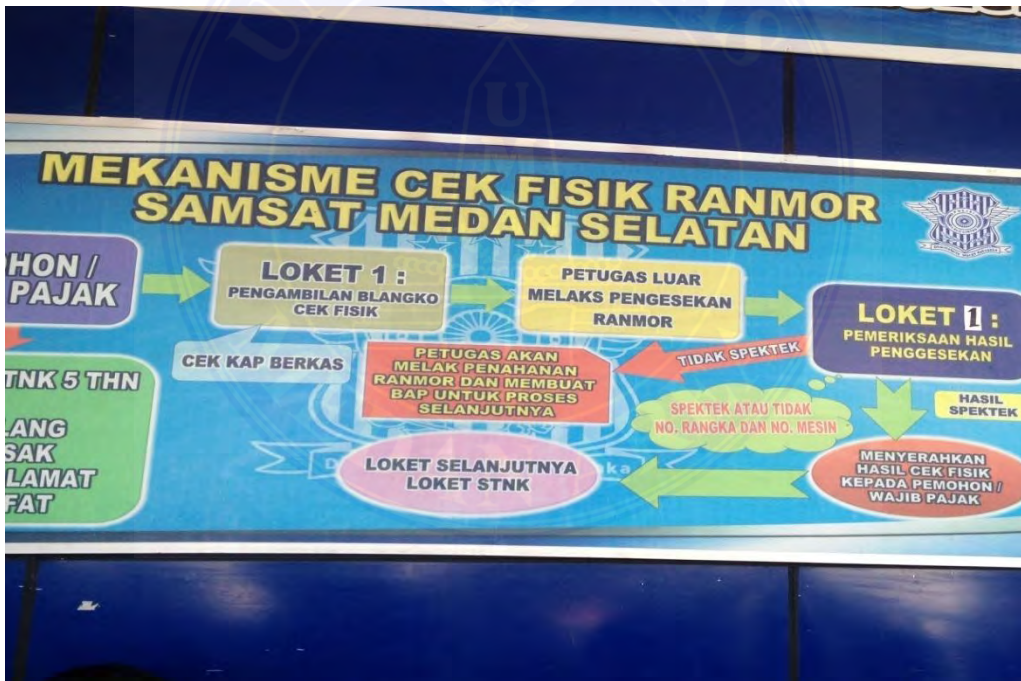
MEKANISME CEK FISIK RANMOR
SAMSAT MEDAN SELATAN

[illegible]HON /
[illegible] PAJAK

LOKET 1 :
PENGAMBILAN BLANGKO CEK FISIK

PETUGAS LUAR
MELAKS PENGESEKAN RANMOR

LOKET 1 :
PEMERIKSAAN HASIL PENGGESEKAN

CEK KAP BERKAS

PETUGAS AKAN MELAK PENAHANAN RANMOR DAN MEMBUAT BAP UNTUK PROSES SELANJUTNYA

TIDAK SPEKTEK

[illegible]TNK 5 THN

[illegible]LANG
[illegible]SAK
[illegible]LAMAT
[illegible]FAT

SPEKTEK ATAU TIDAK
NO. RANGKA DAN NO. MESIN

HASIL SPEKTEK

LOKET SELANJUTNYA
LOKET STNK

MENYERAHKAN HASIL CEK FISIK KEPADA PEMOHON / WAJIB PAJAK